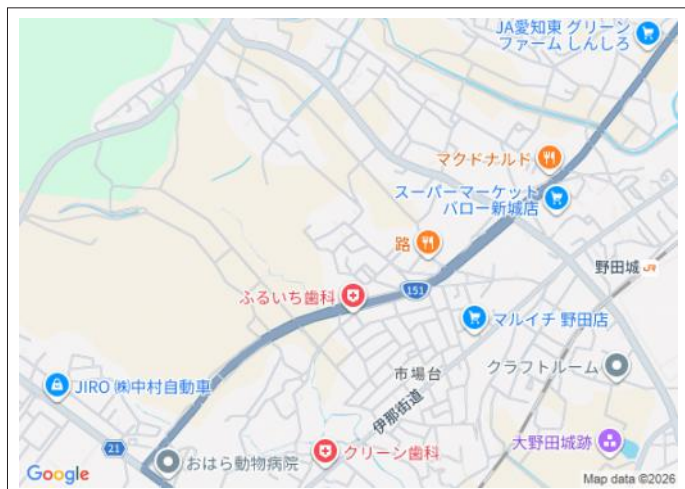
JA愛知東 グリーンファーム しんしろ

マクドナルド

スーパーマーケットバロー新城店

路

野田城

ふるいち歯科

151

マルイチ 野田店

市場台

クラフトルーム

JIRO ㈱中村自動車

伊那街道

21

大野田城跡

おはら動物病院

クリーン歯科

Google

Map data ©2026